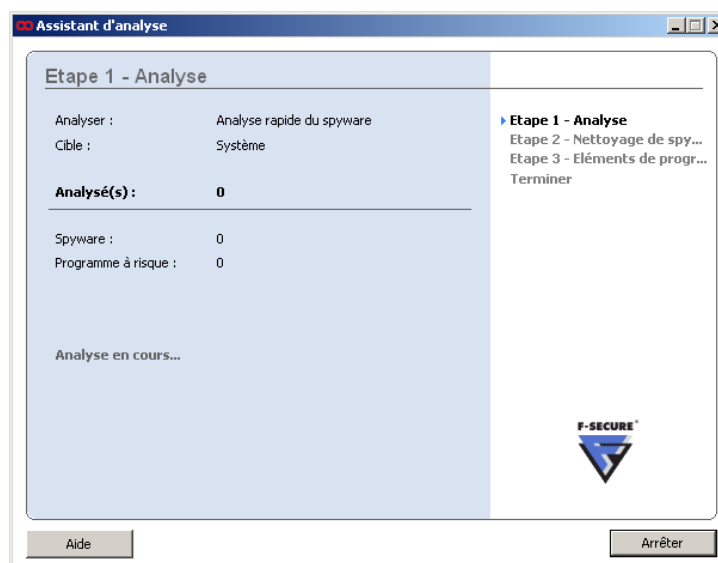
Assistant d'analyse

Etape 1 - Analyse

Analyser : Analyse rapide du spyware
Cible : Système

Analysé(s) : 0

Spyware : 0
Programme à risque : 0

Analyse en cours...

Etape 1 - Analyse
Etape 2 - Nettoyage de spy...
Etape 3 - Eléments de progr...
Terminer

F-SECURE

Aide

Arrêter